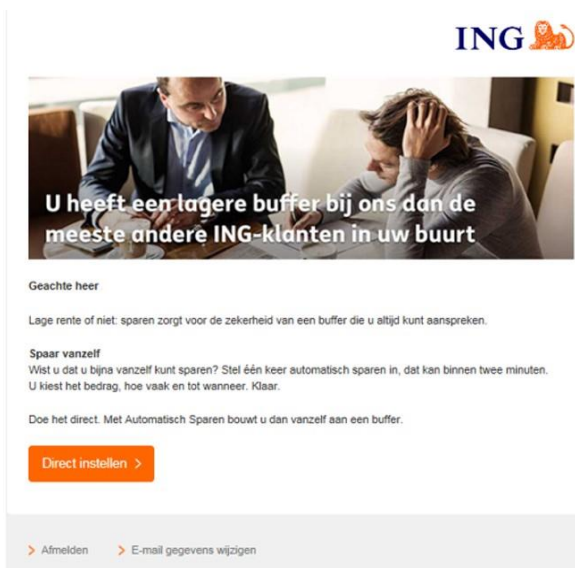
ING

U heeft een lagere buffer bij ons dan de meeste andere ING-klanten in uw buurt

Geachte heer

Lage rente of niet: sparen zorgt voor de zekerheid van een buffer die u altijd kunt aanspreken.

Spaar vanzelf
Wist u dat u bijna vanzelf kunt sparen? Stel één keer automatisch sparen in, dat kan binnen twee minuten. U kiest het bedrag, hoe vaak en tot wanneer. Klaar.

Doe het direct. Met Automatisch Sparen bouwt u dan vanzelf aan een buffer.

Direct instellen >

> Afmelden > E-mail gegevens wijzigen